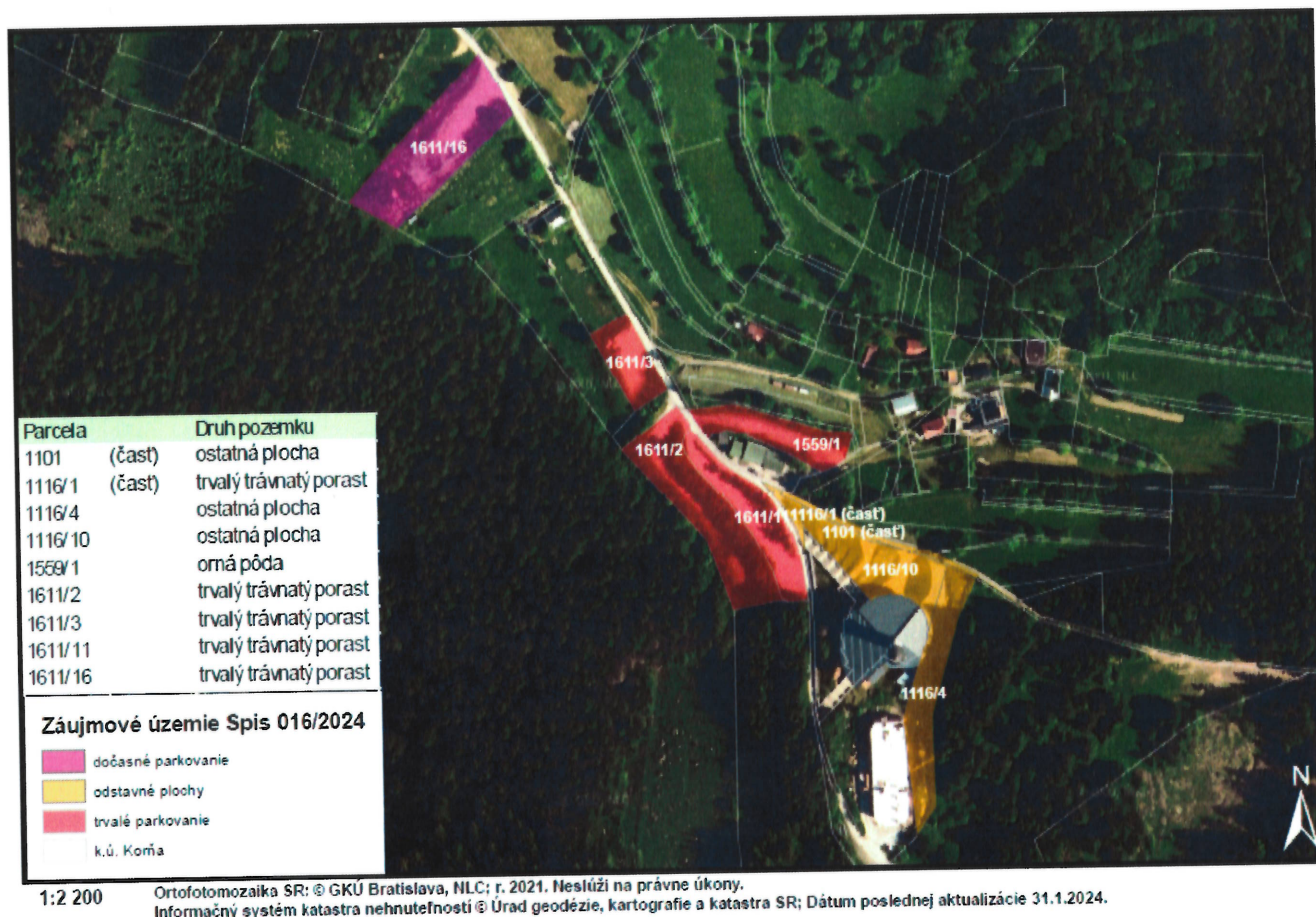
1611/16

1611/3

1611/2

1559/1

1611/11

1116/1 (časť)

1101 (časť)

1116/10

1116/4

| Parcela | | Druh pozemku |
|---|---|---|
| 1101 | (časť) | ostatná plocha |
| 1116/1 | (časť) | trvalý trávnatý porast |
| 1116/4 | | ostatná plocha |
| 1116/10 | | ostatná plocha |
| 1559/1 | | orná pôda |
| 1611/2 | | trvalý trávnatý porast |
| 1611/3 | | trvalý trávnatý porast |
| 1611/11 | | trvalý trávnatý porast |
| 1611/16 | | trvalý trávnatý porast |

Záujmové územie Spis 016/2024

dočasné parkovanie

odstavné plochy

trvalé parkovanie

k.ú. Koma

N

1:2 200

Ortofotomozaika SR: © GKÚ Bratislava, NLC; r. 2021. Neslúži na právne úkony.
Informačný systém katastra nehnuteľností © Úrad geodézie, kartografie a katastra SR; Dátum poslednej aktualizácie 31.1.2024.